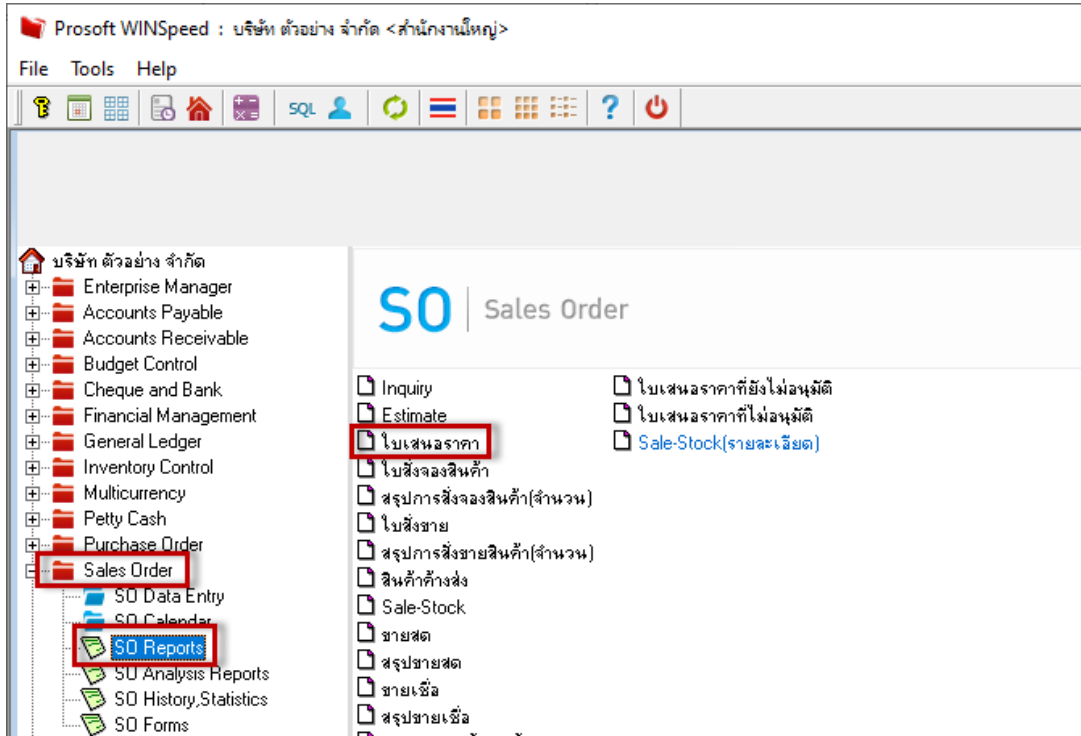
Prosoft WINSpeed : บริษัท ตัวอย่าง จำกัด <สำนักงานใหญ่>

File Tools Help

SQL

บริษัท ตัวอย่าง จำกัด
Enterprise Manager
Accounts Payable
Accounts Receivable
Budget Control
Cheque and Bank
Financial Management
General Ledger
Inventory Control
Multicurrency
Petty Cash
Purchase Order
Sales Order
SO Data Entry
SO Calendar
SO Reports
SO Analysis Reports
SO History,Statistics
SO Forms

SO | Sales Order

Inquiry
Estimate
ใบเสนอราคา
ใบสั่งจองสินค้า
สรุปการสั่งจองสินค้า(จำนวน)
ใบสั่งขาย
สรุปการสั่งขายสินค้า(จำนวน)
สินค้าค้างส่ง
Sale-Stock
ขายสด
สรุปขายสด
ขายเชื่อ
สรุปขายเชื่อ

ใบเสนอราคาที่ยังไม่อนุมัติ
ใบเสนอราคาที่ไม่อนุมัติ
Sale-Stock(รายละเอียด)